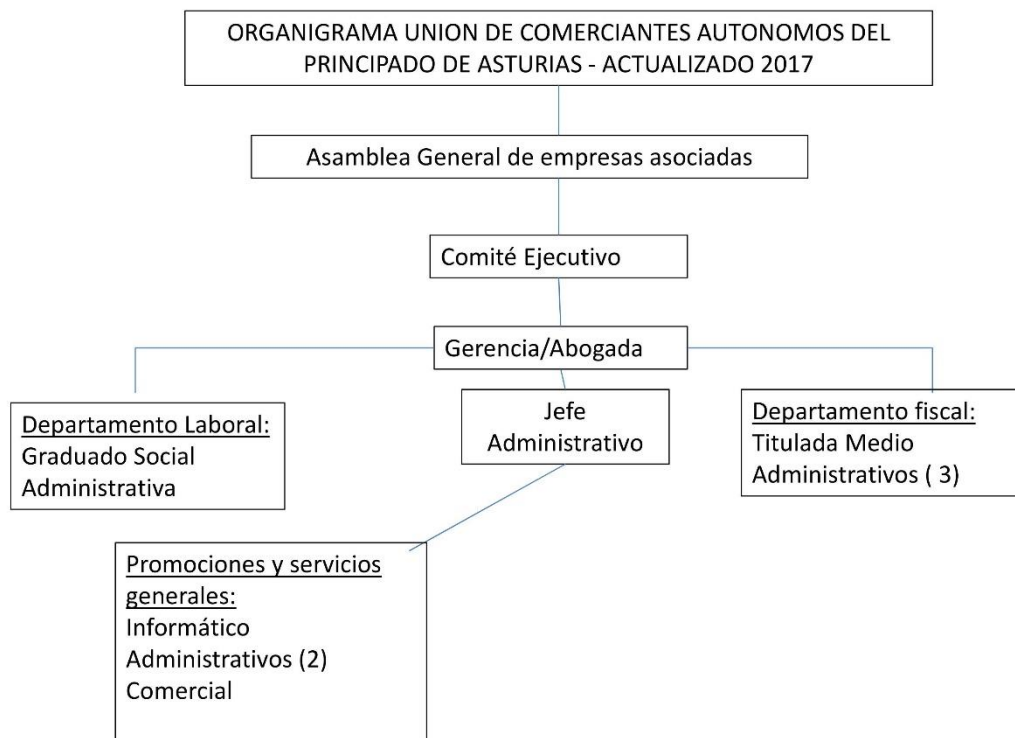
ORGANIGRAMA UNION DE COMERCIANTES AUTONOMOS DEL PRINCIPADO DE ASTURIAS - ACTUALIZADO 2017

Asamblea General de empresas asociadas

Comité Ejecutivo

Gerencia/Abogada

Departamento Laboral:
Graduado Social
Administrativa

Jefe Administrativo

Departamento fiscal:
Titulada Medio
Administrativos ( 3)

Promociones y servicios generales:
Informático
Administrativos (2)
Comercial